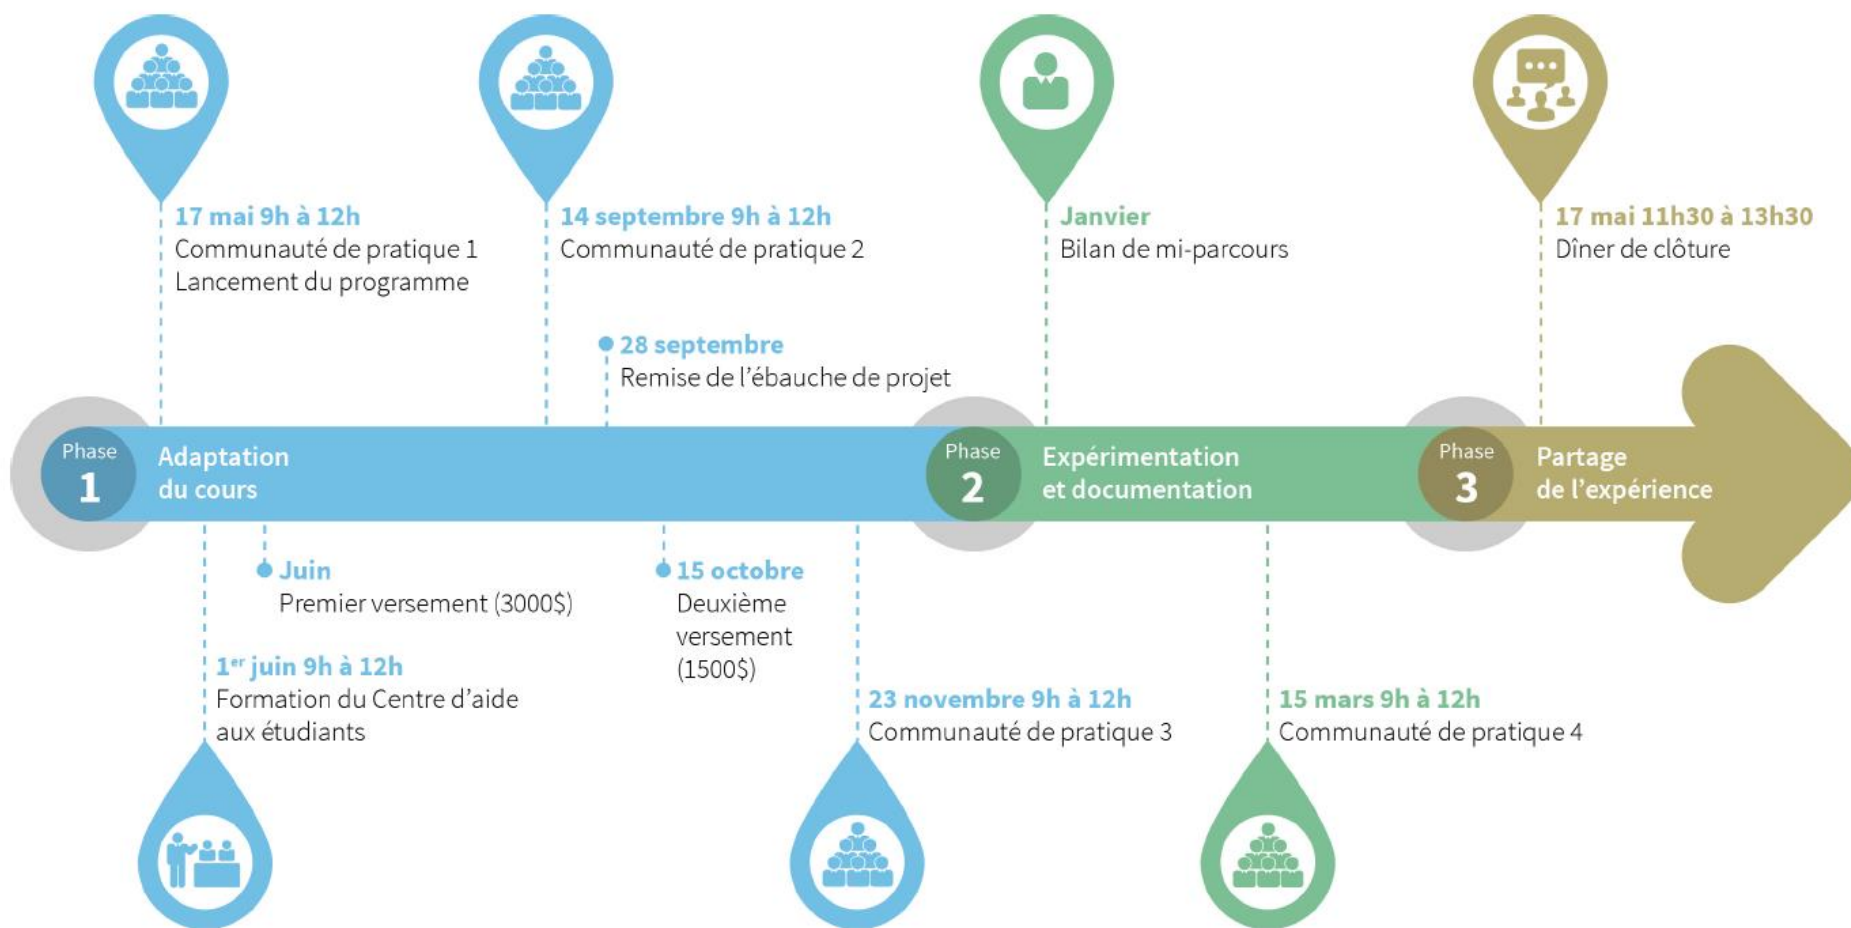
17 mai 9h à 12h
Communauté de pratique 1
Lancement du programme

14 septembre 9h à 12h
Communauté de pratique 2

Janvier
Bilan de mi-parcours

17 mai 11h30 à 13h30
Dîner de clôture

28 septembre
Remise de l'ébauche de projet

Phase 1 Adaptation du cours

Phase 2 Expérimentation et documentation

Phase 3 Partage de l'expérience

Juin
Premier versement (3000$)

15 octobre
Deuxième versement (1500$)

1$^{er}$ juin 9h à 12h
Formation du Centre d'aide aux étudiants

23 novembre 9h à 12h
Communauté de pratique 3

15 mars 9h à 12h
Communauté de pratique 4